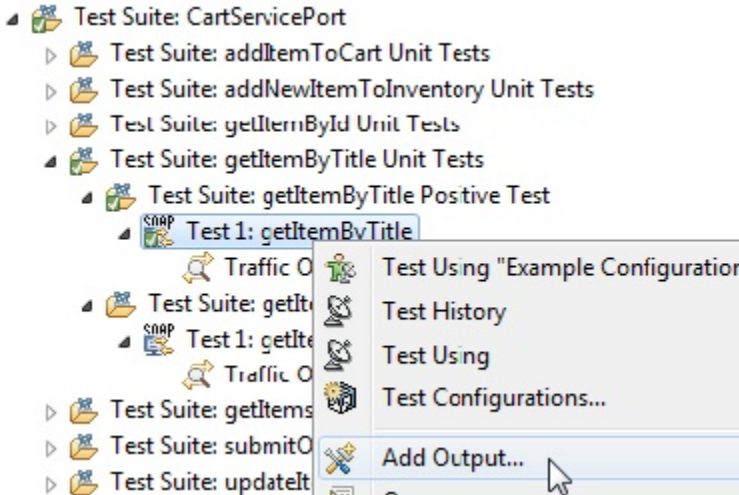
Test Suite: CartServicePort
Test Suite: addItemToCart Unit Tests
Test Suite: addNewItemToInventory Unit Tests
Test Suite: getItemById Unit Tests
Test Suite: getItemByTitle Unit Tests
Test Suite: getItemByTitle Positive Test
SOAP Test 1: getItemByTitle
Traffic O
Test Suite: getIt
SOAP Test 1: getIte
Traffic O
Test Suite: getItems
Test Suite: submitO
Test Suite: updateIt
Test Using "Example Configuration
Test History
Test Using
Test Configurations...
Add Output...